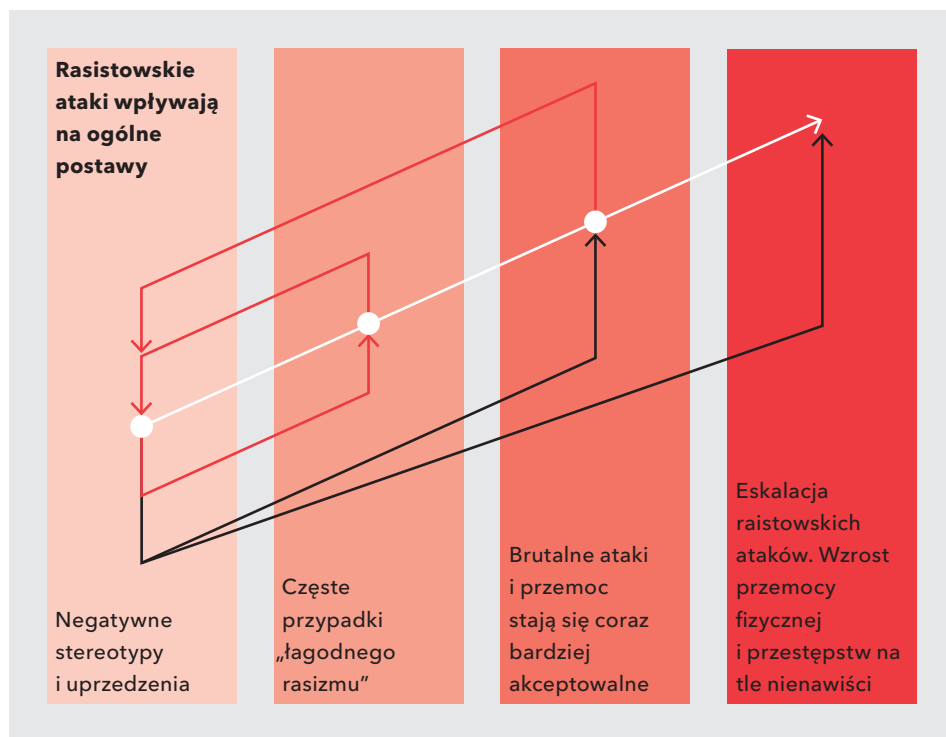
**Rasistowskie ataki wpływają na ogólne postawy**

Negatywne stereotypy i uprzedzenia

Częste przypadki „łagodnego rasizmu"

Brutalne ataki i przemoc stają się coraz bardziej akceptowalne

Eskalacja raistowskich ataków. Wzrost przemocy fizycznej i przestępstw na tle nienawiści